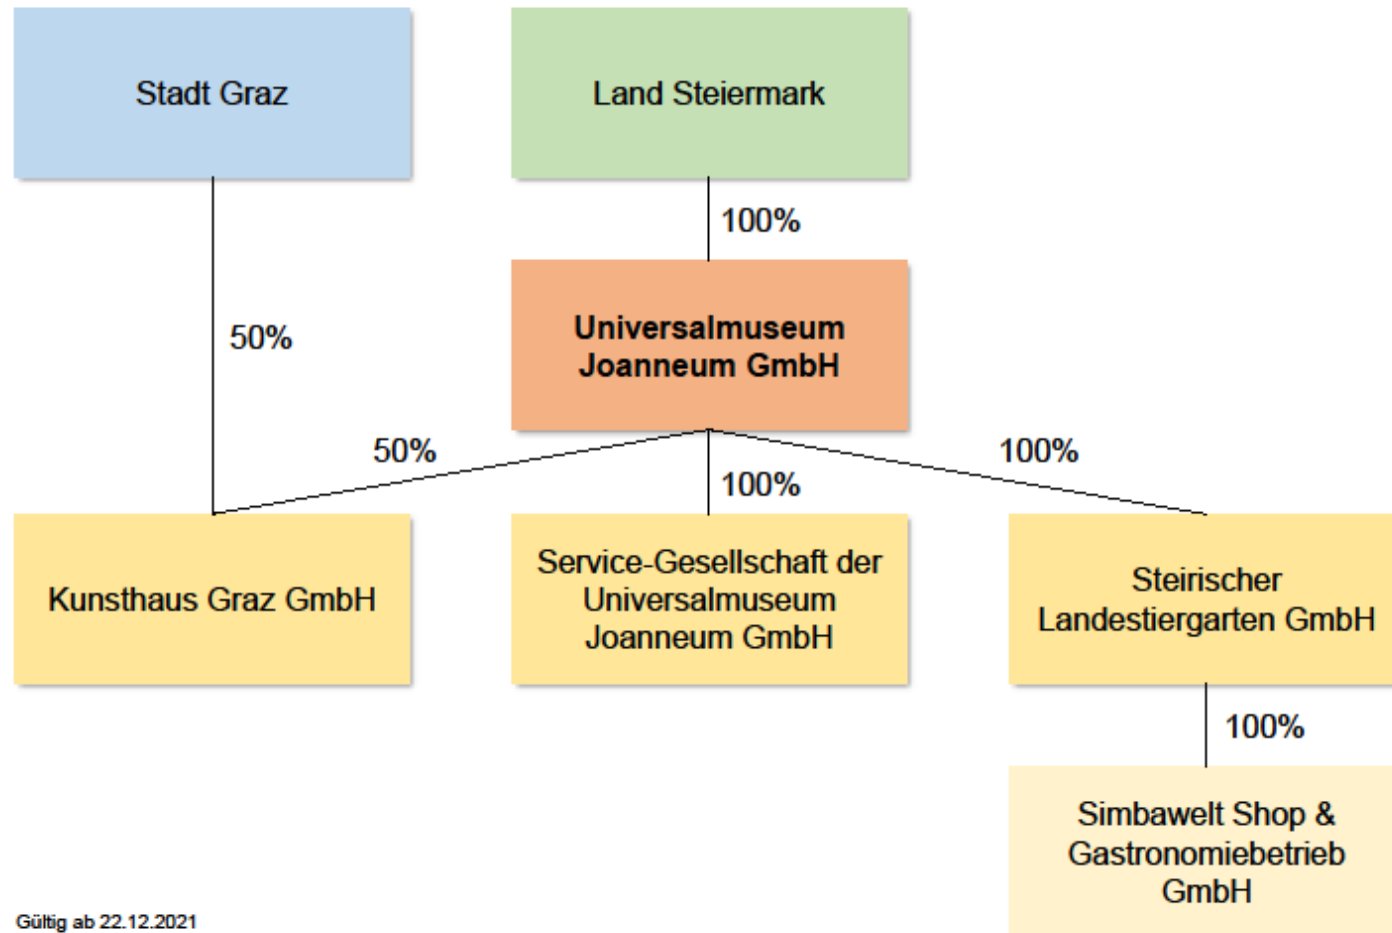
Stadt Graz

Land Steiermark

100%

50%

Universalmuseum Joanneum GmbH

50%

100%

100%

Kunsthaus Graz GmbH

Service-Gesellschaft der Universalmuseum Joanneum GmbH

Steirischer Landestiergarten GmbH

100%

Simbawelt Shop & Gastronomiebetrieb GmbH

Gültig ab 22.12.2021